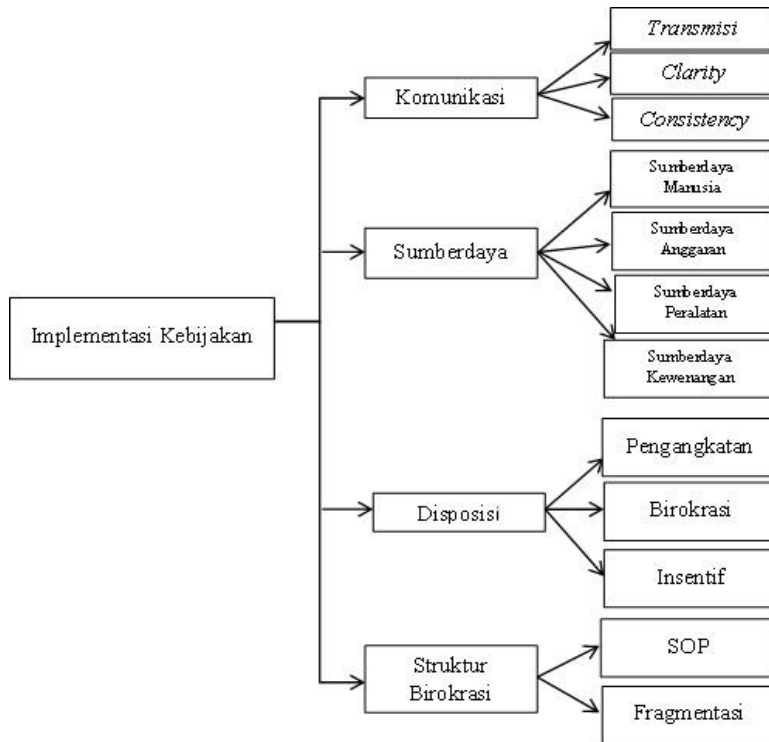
Implementasi Kebijakan

Komunikasi

*Transmisi*

*Clarity*

*Consistency*

Sumberdaya

Sumberdaya Manusia

Sumberdaya Anggaran

Sumberdaya Peralatan

Sumberdaya Kewenangan

Disposisi

Pengangkatan

Birokrasi

Insentif

Struktur Birokrasi

SOP

Fragmentasi